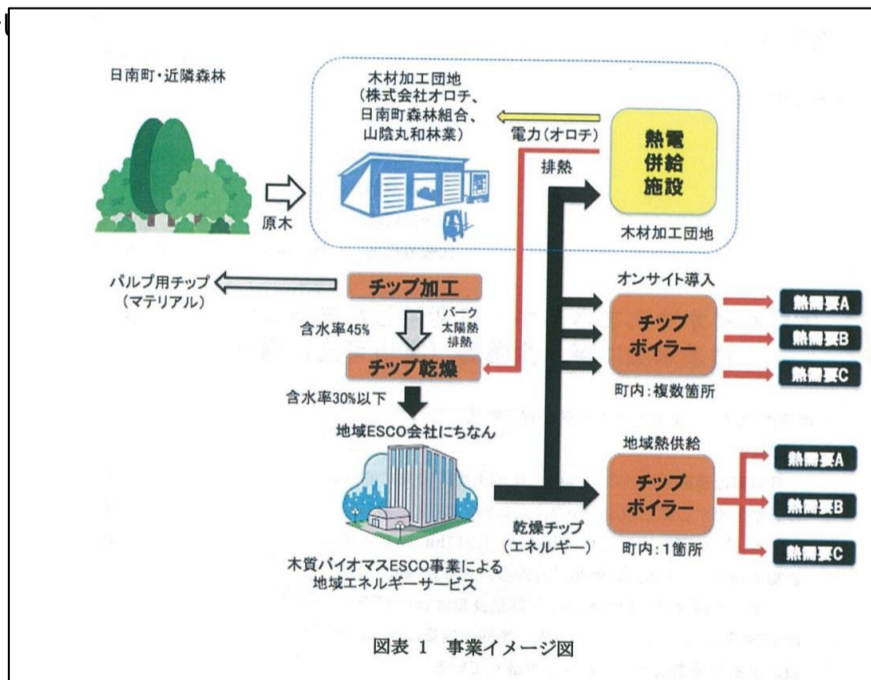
日南町・近隣森林

木材加工団地
（株式会社オロチ、
日南町森林組合、
山陰丸和林業）

電力（オロチ）

排熱

熱電
併給
施設

木材加工団地

原木

パルプ用チップ
（マテリアル）

チップ加工

含水率45%

バーク
太陽熱
排熱

チップ乾燥

含水率30%以下

地域ESCO会社にちなん

オンサイト導入

チップ
ボイラー

町内：複数箇所

熱需要A

熱需要B

熱需要C

地域熱供給

チップ
ボイラー

町内：1箇所

熱需要A

熱需要B

熱需要C

乾燥チップ
（エネルギー）

木質バイオマスESCO事業による
地域エネルギーサービス

図表 1 事業イメージ図